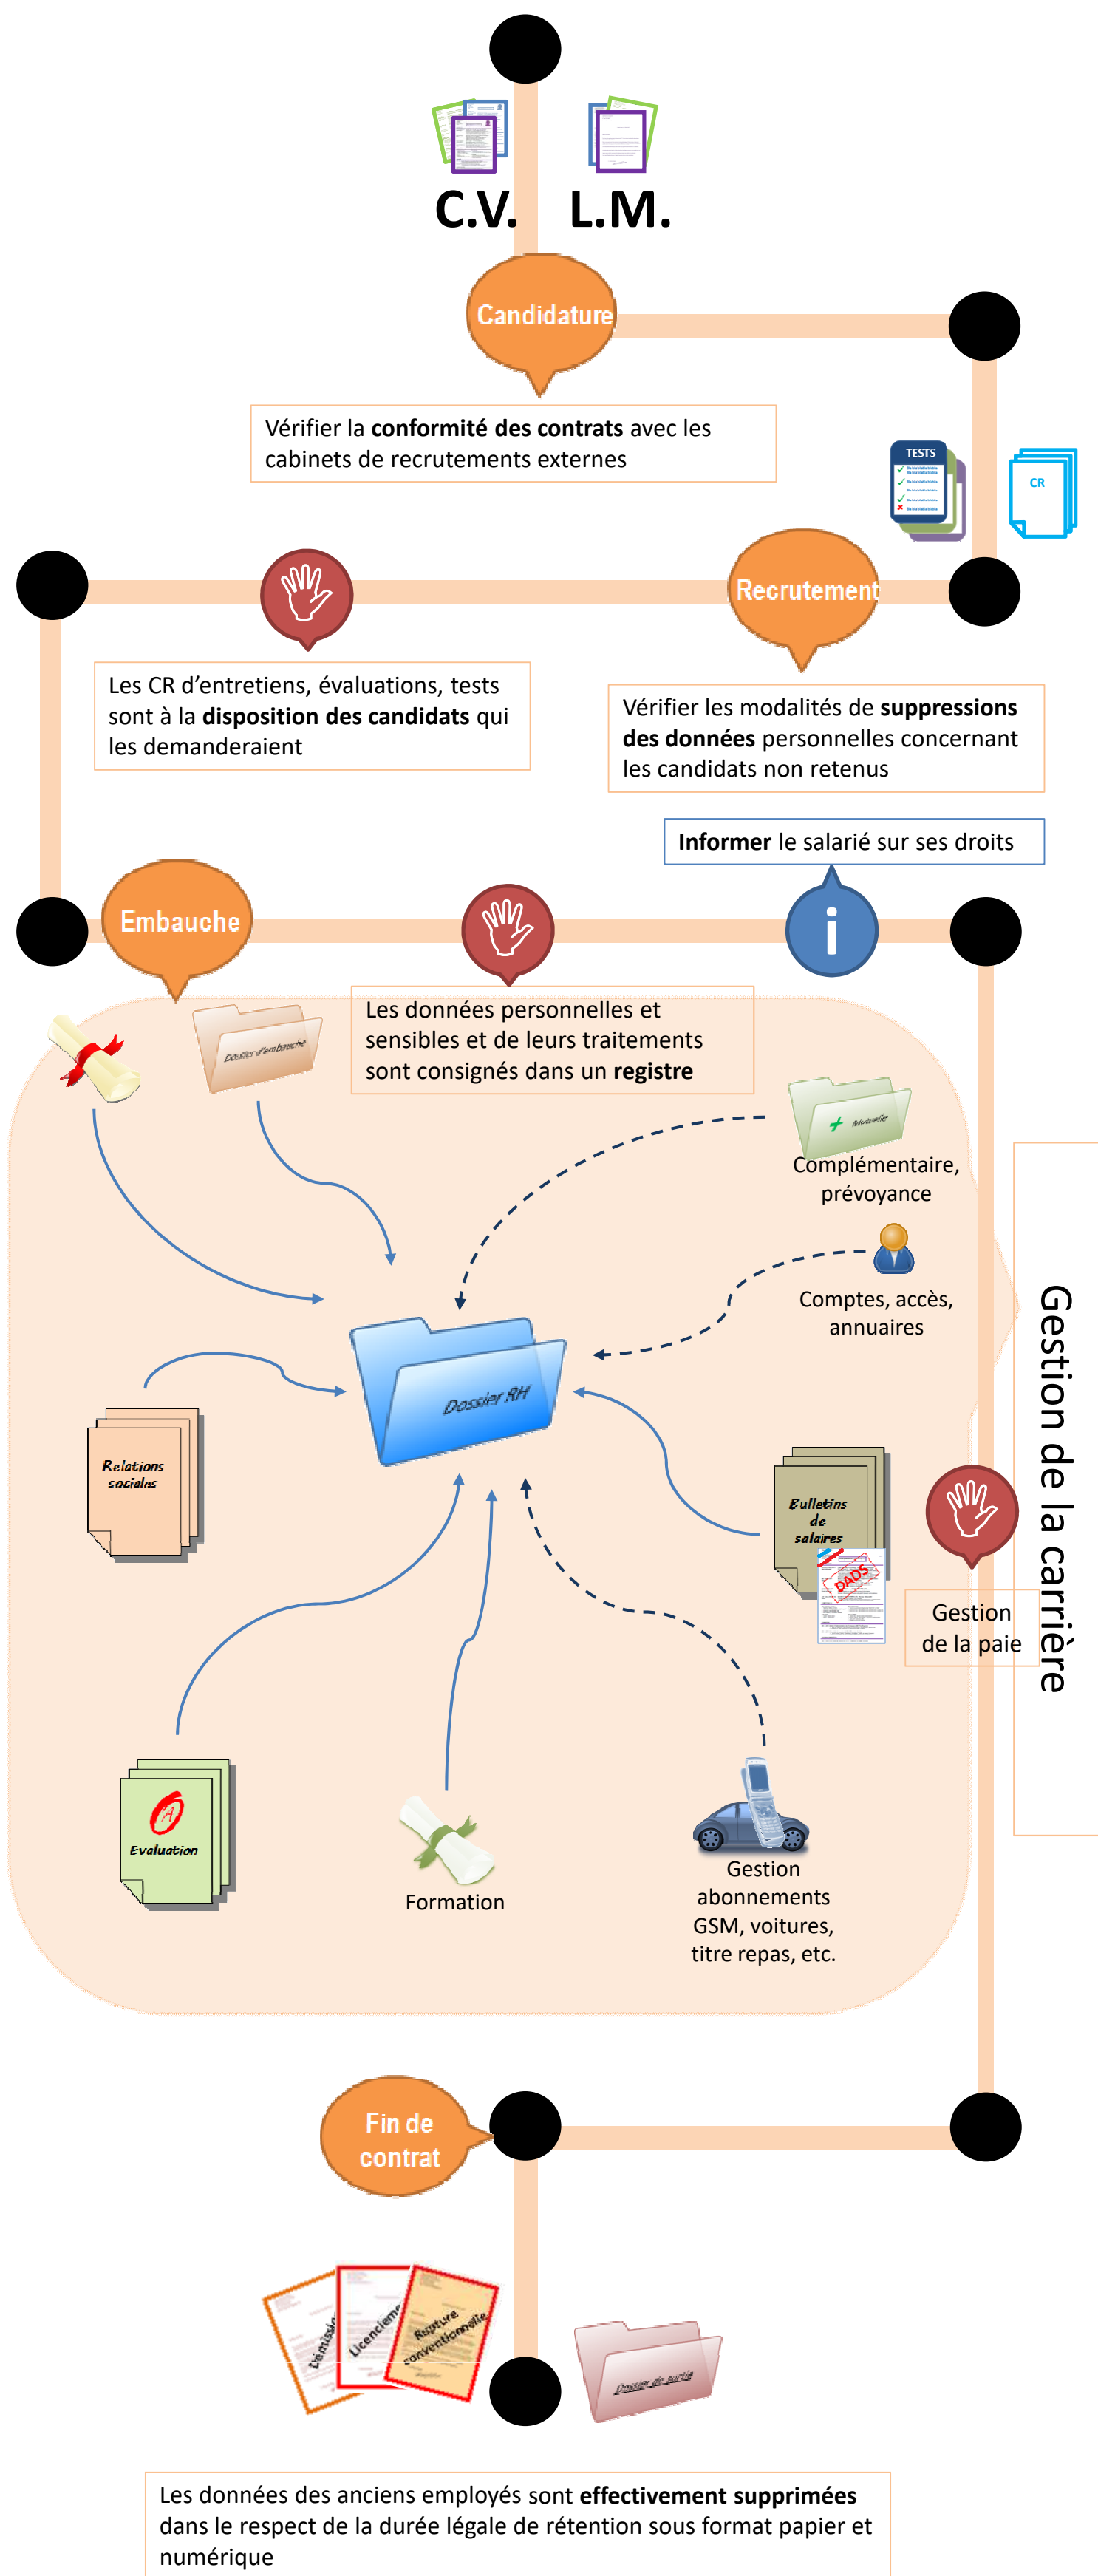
C.V. L.M.

Candidature

Vérifier la **conformité des contrats** avec les cabinets de recrutements externes

TESTS

CR

Recrutement

Les CR d'entretiens, évaluations, tests sont à la **disposition des candidats** qui les demanderaient

Vérifier les modalités de **suppressions des données** personnelles concernant les candidats non retenus

**Informer** le salarié sur ses droits

Embauche

Les données personnelles et sensibles et de leurs traitements sont consignés dans un **registre**

Dossier d'embauche

Mutuelle

Complémentaire, prévoyance

Comptes, accès, annuaires

Dossier RH

Relations sociales

Bulletins de salaires

DADS

Gestion de la paie

Gestion de la carrière

Evaluation

Formation

Gestion abonnements GSM, voitures, titre repas, etc.

Fin de contrat

Démission

Licenciement

Rupture conventionnelle

Dossier de sortie

Les données des anciens employés sont **effectivement supprimées** dans le respect de la durée légale de rétention sous format papier et numérique